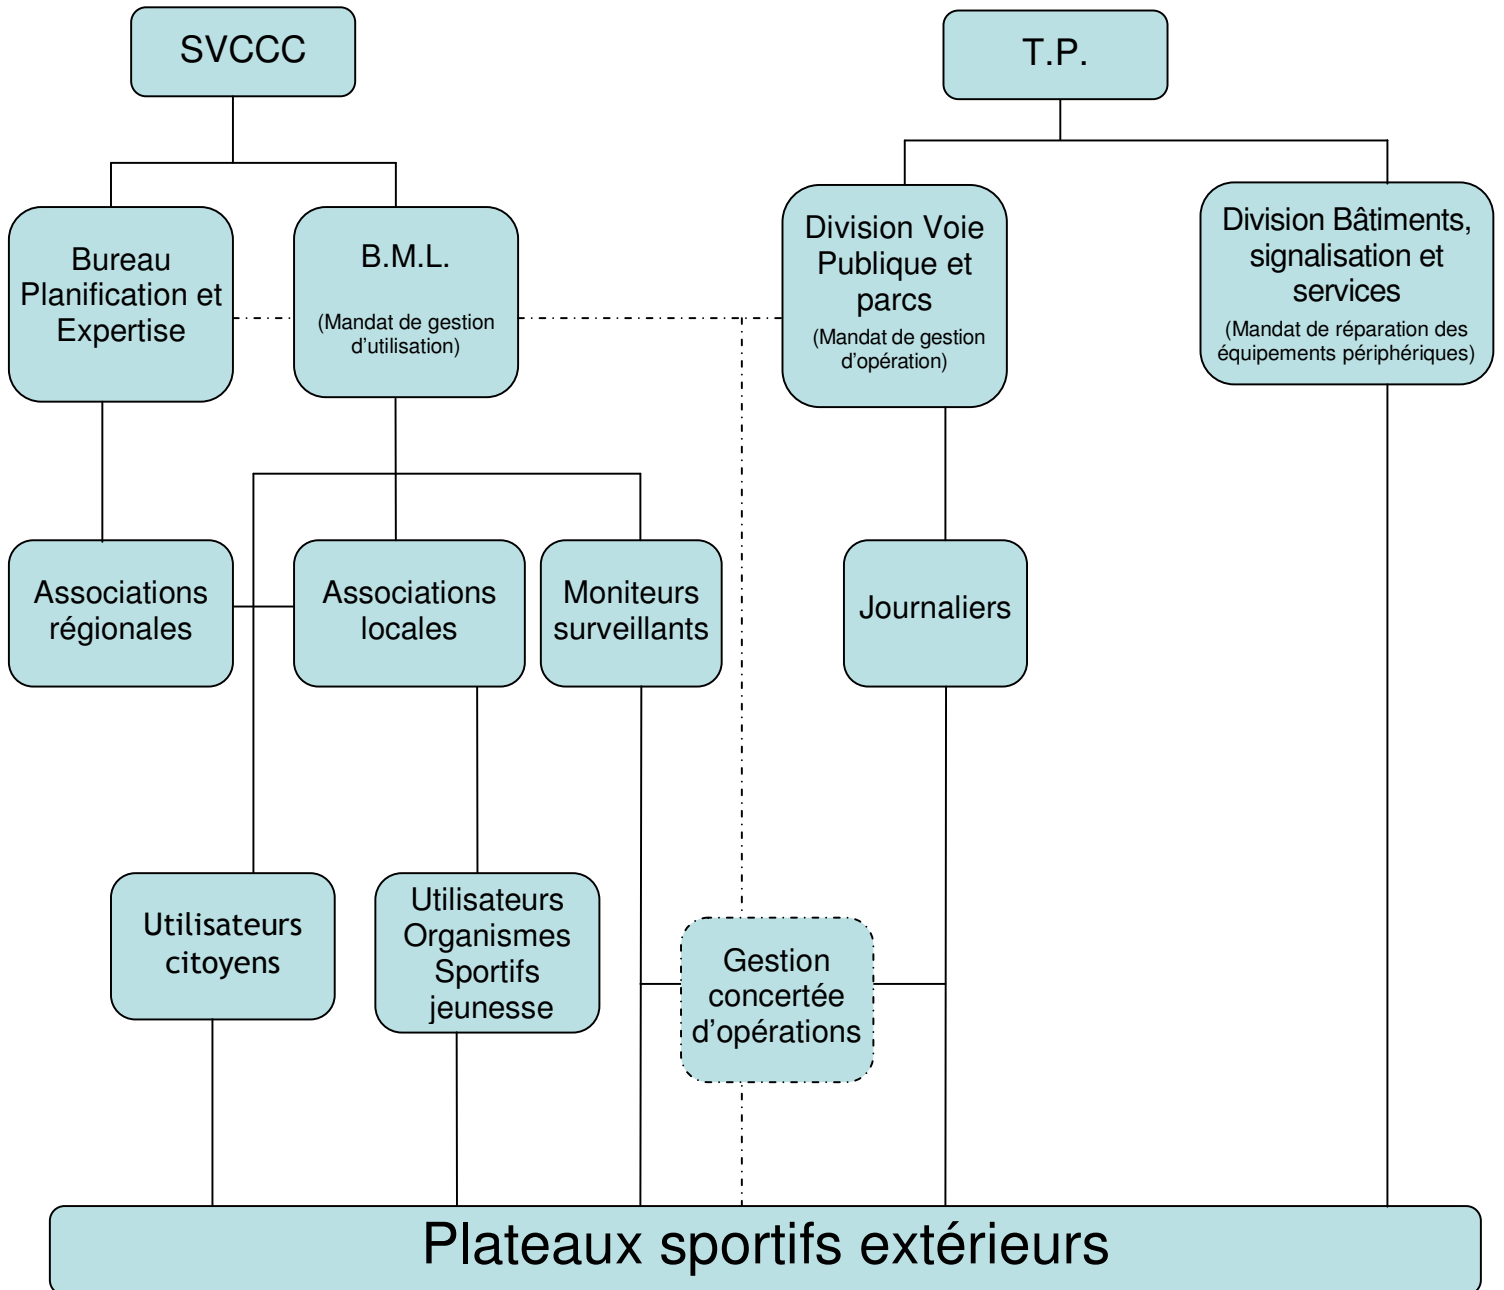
SVCCC

T.P.

Bureau Planification et Expertise

B.M.L.
(Mandat de gestion d'utilisation)

Division Voie Publique et parcs
(Mandat de gestion d'opération)

Division Bâtiments, signalisation et services
(Mandat de réparation des équipements périphériques)

Associations régionales

Associations locales

Moniteurs surveillants

Journaliers

Utilisateurs citoyens

Utilisateurs Organismes Sportifs jeunesse

Gestion concertée d'opérations

Plateaux sportifs extérieurs